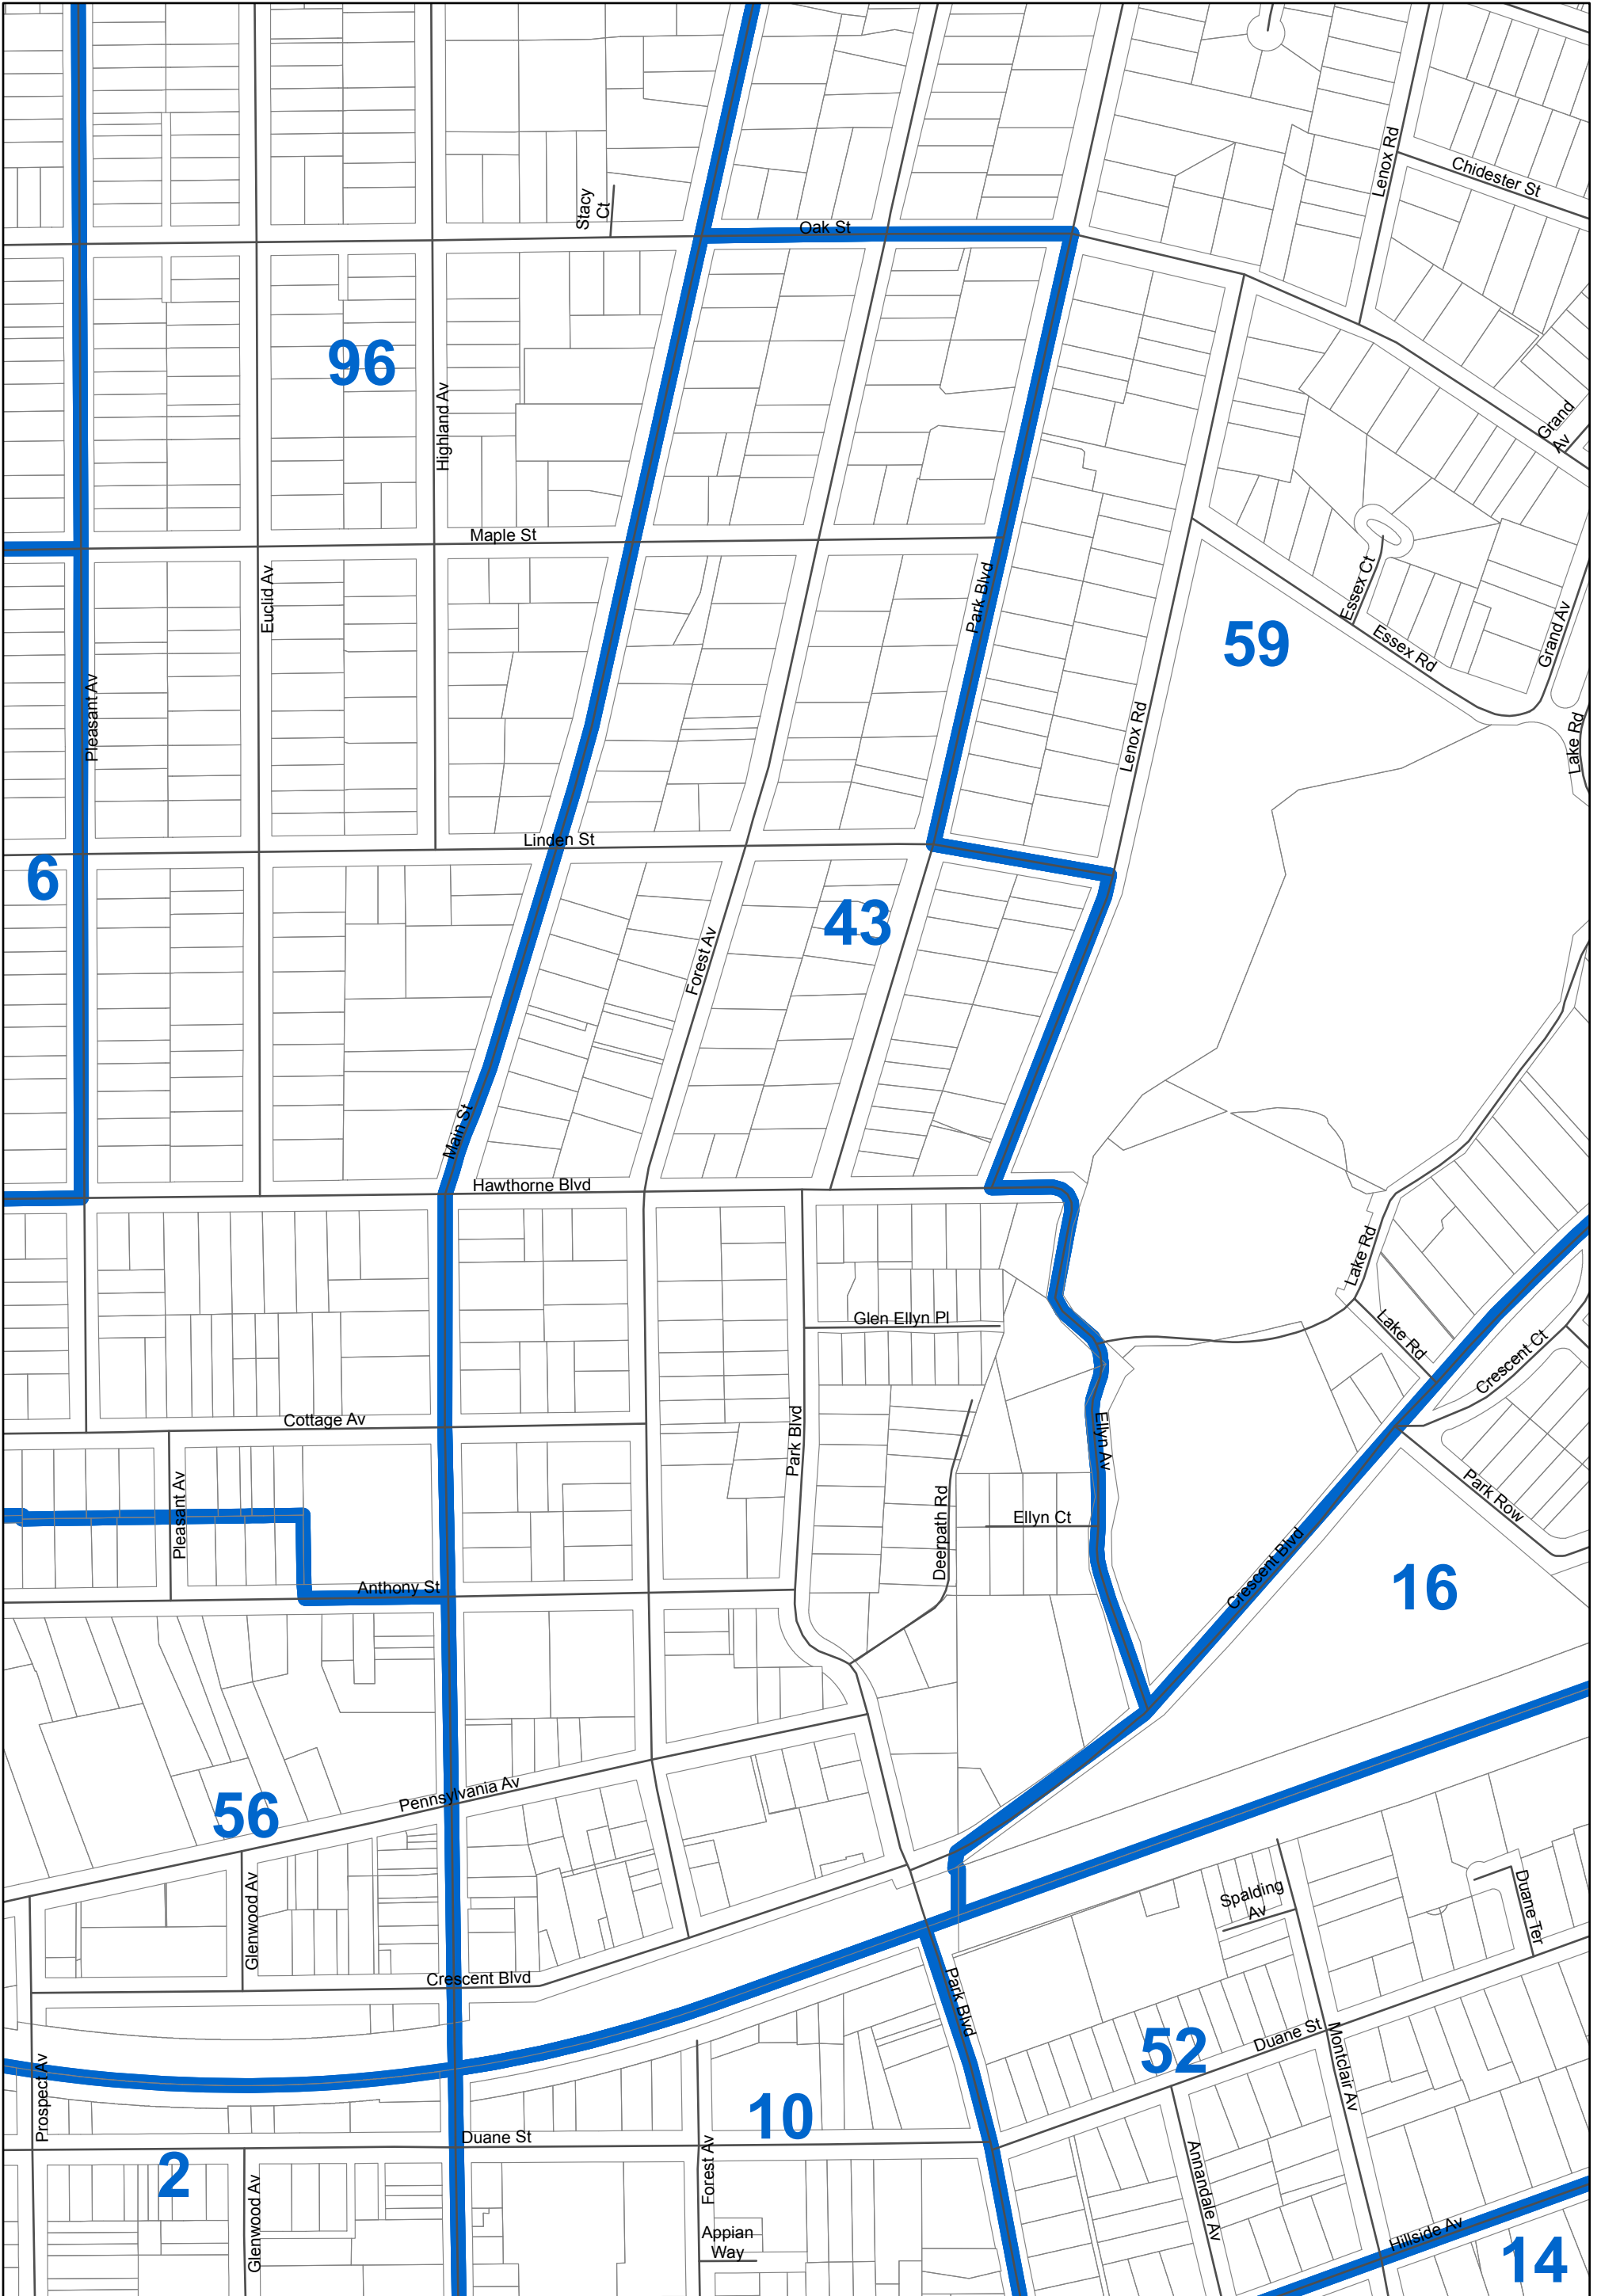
Stacy Ct

Lenox Rd

Chidester St

Oak St

96

Highland Av

Grand Av

Maple St

Euclid Av

Park Blvd

Essex Ct

59

Essex Rd

Grand Av

Pleasant Av

Lenox Rd

Lake Rd

Linden St

6

43

Forest Av

Main St

Hawthorne Blvd

Lake Rd

Glen Ellyn Pl

Lake Rd

Crescent Ct

Cottage Av

Ellyn Av

Park Blvd

Pleasant Av

Deerpath Rd

Ellyn Ct

Park Row

16

Anthony St

Crescent Blvd

56

Pennsylvania Av

Spalding Av

Duane Ter

Glenwood Av

Crescent Blvd

Park Blvd

52

Duane St

Montclair Av

Prospect Av

10

Duane St

2

Forest Av

Annandale Av

Glenwood Av

Appian Way

Hillside Av

14